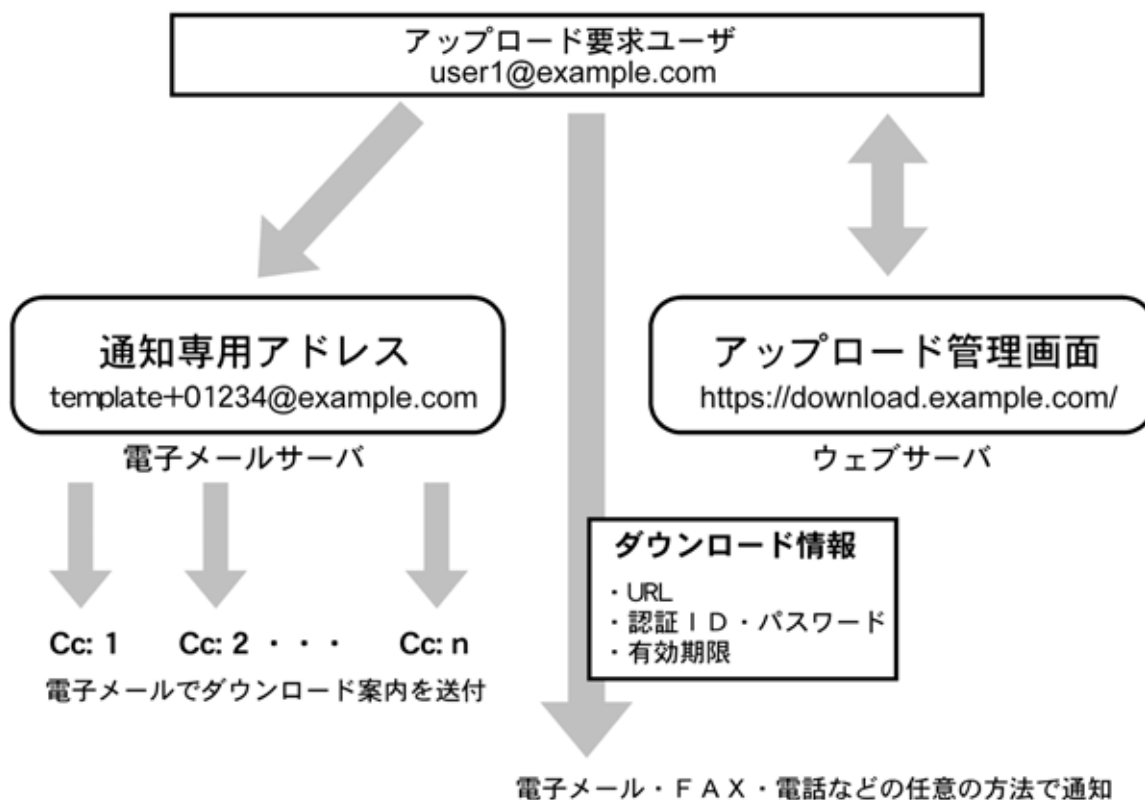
アップロード要求ユーザ
user1@example.com

通知専用アドレス
template+01234@example.com
電子メールサーバ

アップロード管理画面
https://download.example.com/
ウェブサーバ

ダウンロード情報
・URL
・認証ＩＤ・パスワード
・有効期限

Cc: 1　Cc: 2 ・・・　Cc: n
電子メールでダウンロード案内を送付

電子メール・ＦＡＸ・電話などの任意の方法で通知